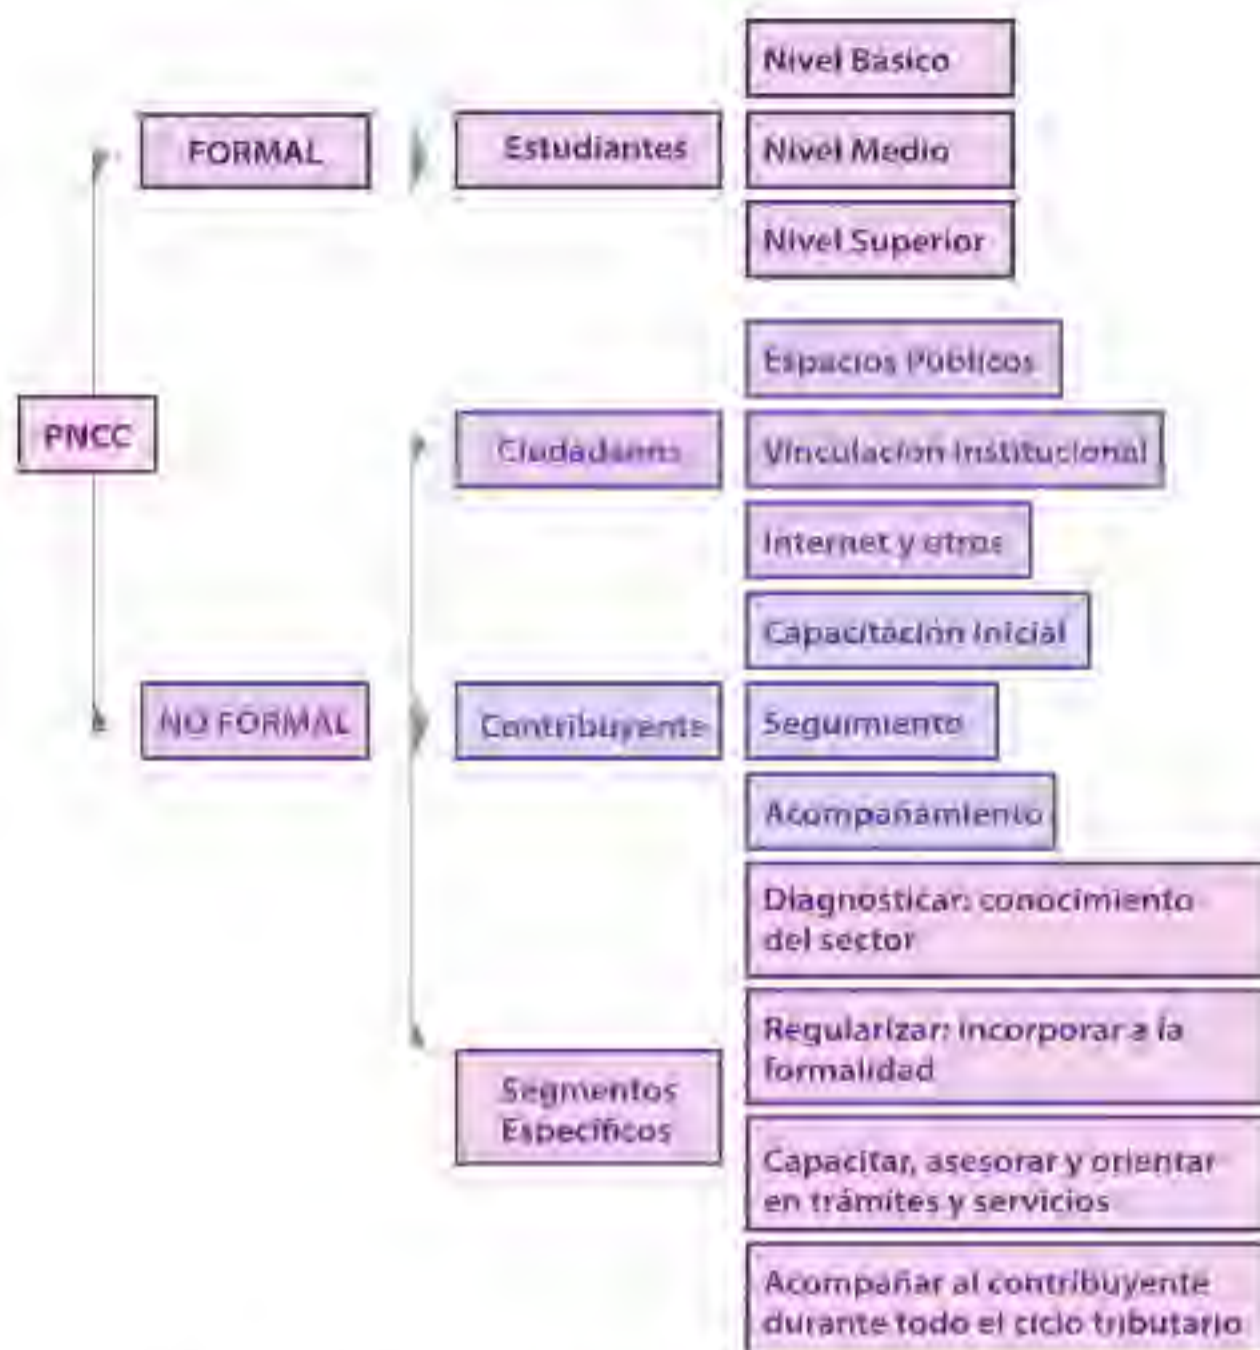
PNCC

FORMAL

Estudiantes

Nivel Básico

Nivel Medio

Nivel Superior

NO FORMAL

Ciudadanos

Espacios Públicos

Vinculación Institucional

Internet y otros

Contribuyente

Capacitación Inicial

Seguimiento

Acompañamiento

Segmentos Específicos

Diagnosticar: conocimiento del sector

Regularizar: incorporar a la formalidad

Capacitar, asesorar y orientar en trámites y servicios

Acompañar al contribuyente durante todo el ciclo tributario